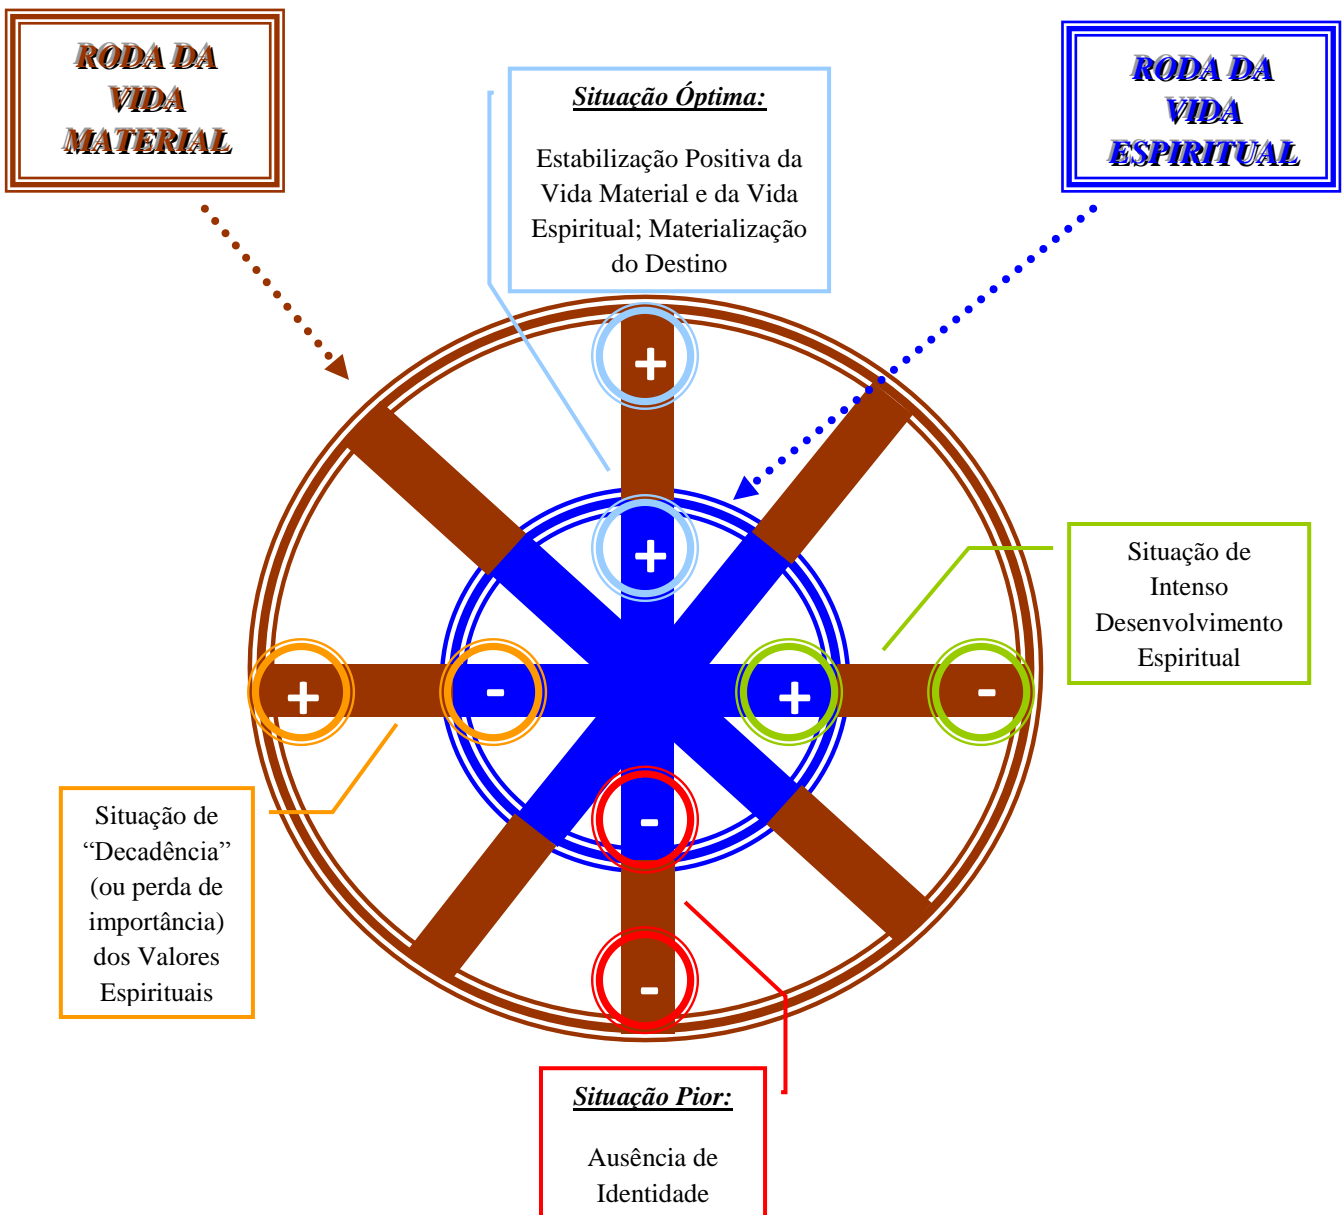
RODA DA VIDA MATERIAL

Situação Óptima:

Estabilização Positiva da Vida Material e da Vida Espiritual; Materialização do Destino

RODA DA VIDA ESPIRITUAL

+

+

Situação de Intenso Desenvolvimento Espiritual

+

-

+

-

Situação de "Decadência" (ou perda de importância) dos Valores Espirituais

-

-

Situação Pior:

Ausência de Identidade